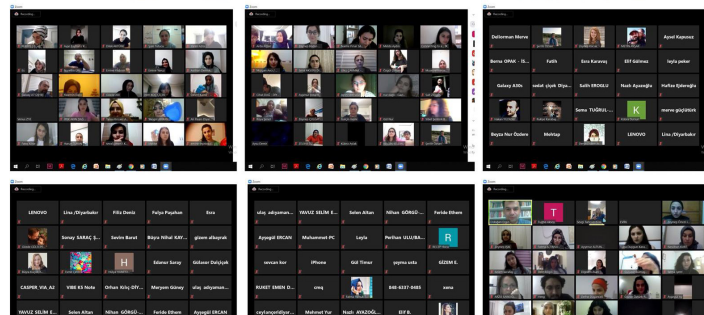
Zoom
Recording...

Zoom
Recording...

Zoom
Recording...
Delisorman Merve
Aysel Kapsaz
Berna OPAK - İS...
Fatih
Esra Karavaş
Elif Gülmez
leyla peker
Galaxy A30s
sedat çiçek Diyo...
Salih EROGLU
Nuh Ayazoğlu
Hafize Eşleroğlu
Sema TUĞRUL...
K
merve güçlütürk
Beyza Nur Özdere
MeVap
LENOVO
Lisa /Diyarbakır

Zoom
Recording...
LENOVO
Lisa /Diyarbakır
Filiz Deniz
Fulya Paşahan
Esra
Sonay SARAÇ Ş...
Sevilm Barat
Büşra Nihal KAY...
gizem albayrak
H
Edanur Saray
Gülasar Dalgıçak
CASPER_VIA_A2
VIBE K5 Note
Orhan Kılıç Diy...
Meryem Güney
ulaş_adıyaman...
YAVUZ SELİM E...
Selen Altan
Nihan GÖRGÜ...
Feride Ethem
Ayşegül ERCAN

Zoom
Recording...
ulaş_adıyaman...
YAVUZ SELİM E...
Selen Altan
Nihan GÖRGÜ...
Feride Ethem
Ayşegül ERCAN
Muhammet PC
Leyla
Perihan ULU/BA...
R
sevcan kor
iPhone
Gül Timur
şeyma usta
GİZEM E.
RUKET EMEN D...
creq
848-6337-9485
xena
ceylanşehirliyor...
Mehmet Yur
Nazlı AYAZOĞ...
Elif B.

Zoom
Recording...
T